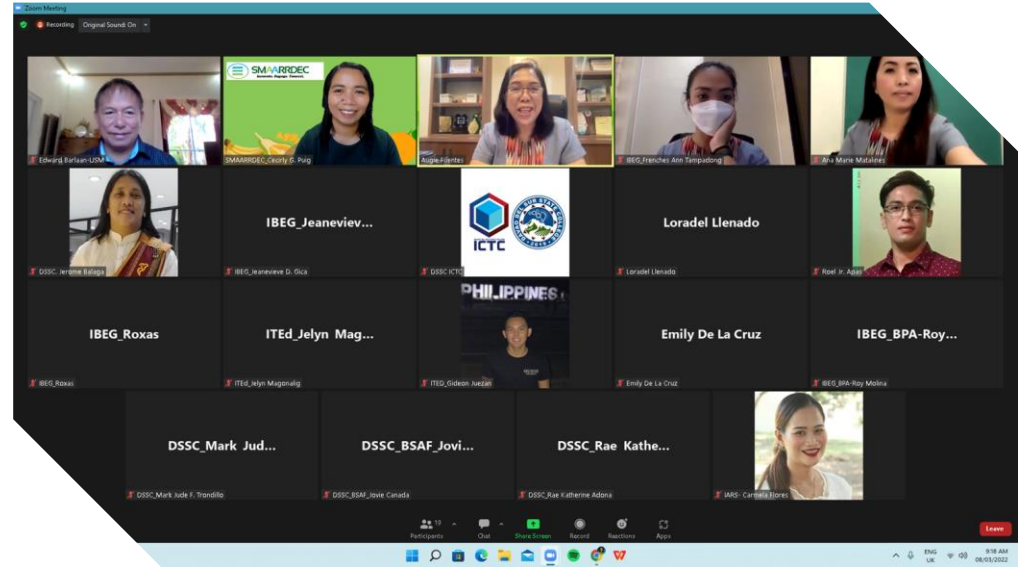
Zoom Meeting

Recording Original Sound: On

SMAARRDEC

Edward Barlaan-USM

SMAARRDEC_Cearly G. Puig

Augie Fuentes

IBEG_Frenches Ann Tampadong

Ana Marie Matalines

DSSC. Jerome Balaga

IBEG_Jeaneviev...

IBEG_Jeanevieve D. Gica

ICTC

DSSC ICTC

Loradel Llenado

Loradel Llenado

Roel Jr. Apas

IBEG_Roxas

IBEG_Roxas

ITEd_Jelyn Mag...

ITEd_Jelyn Magonalig

PHILIPPINES

ITED_Gideon Juezan

Emily De La Cruz

Emily De La Cruz

IBEG_BPA-Roy...

IBEG_BPA-Roy Molina

DSSC_Mark Jud...

DSSC_Mark Jude F. Trondillo

DSSC_BSAF_Jovi...

DSSC_BSAF_Jovie Canada

DSSC_Rae Kathe...

DSSC_Rae Katherine Adona

IARS- Carmela Flores

Participants 19 Chat Share Screen Record Reactions Apps Leave

ENG UK 9:18 AM 08/03/2022